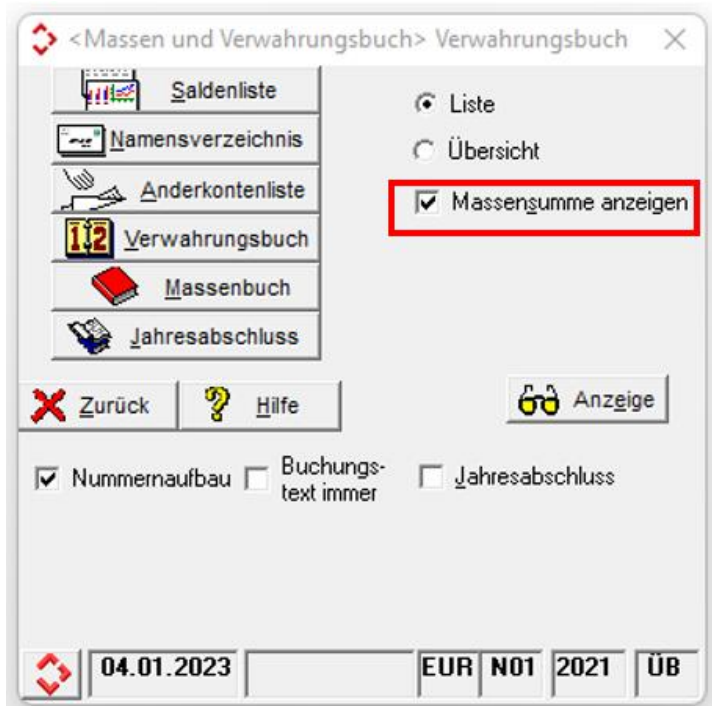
<Massen und Verwahrungsbuch> Verwahrungsbuch ×

Saldenliste
Namensverzeichnis
Anderkontenliste
Verwahrungsbuch
Massenbuch
Jahresabschluss

Liste
Übersicht
Massensumme anzeigen

Zurück
Hilfe
Anzeige

Nummernaufbau
Buchungstext immer
Jahresabschluss

04.01.2023
EUR
N01
2021
ÜB